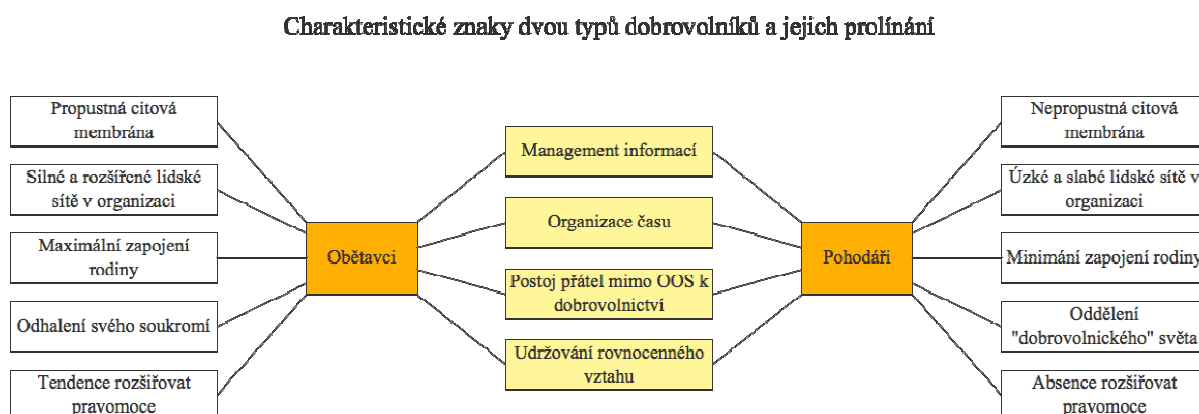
Charakteristické znaky dvou typů dobrovolníků a jejich prolínání

Propustná citová membrána

Silné a rozšířené lidské sítě v organizaci

Maximální zapojení rodiny

Odhalení svého soukromí

Tendence rozšiřovat pravomoce

Obětavci

Management informací

Organizace času

Postoj přátel mimo OOS k dobrovolnictví

Udržování rovnocenného vztahu

Pohodáři

Nepropustná citová membrána

Úzké a slabé lidské sítě v organizaci

Minimání zapojení rodiny

Oddělení "dobrovolnického" světa

Absence rozšiřovat pravomoce